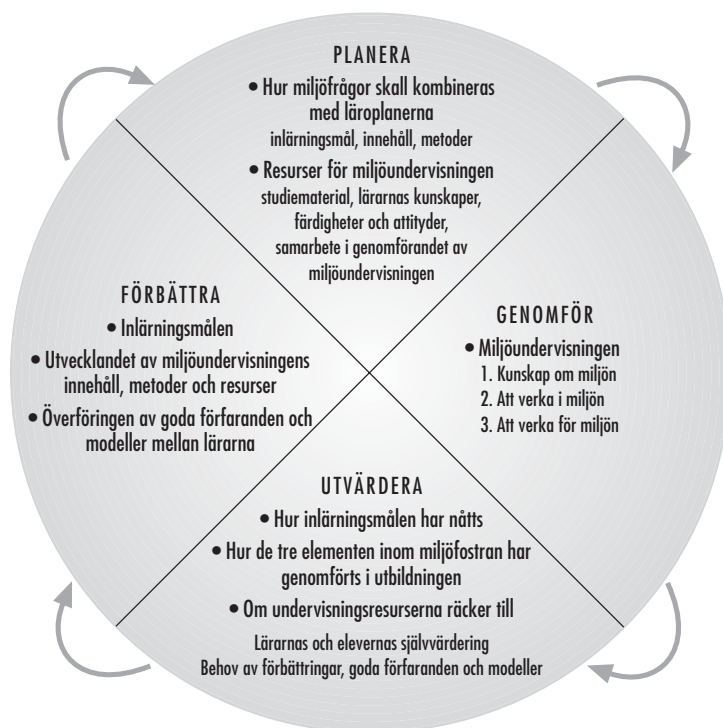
PLANERA

• Hur miljöfrågor skall kombineras med läroplanerna
inlärningsmål, innehåll, metoder

• Resurser för miljöundervisningen
studiematerial, lärarnas kunskaper, färdigheter och attityder, samarbete i genomförandet av miljöundervisningen

FÖRBÄTTRA

• Inlärningsmålen

• Utvecklandet av miljöundervisningens innehåll, metoder och resurser

• Överföringen av goda förfaranden och modeller mellan lärarna

GENOMFÖR

• Miljöundervisningen
1. Kunskap om miljön
2. Att verka i miljön
3. Att verka för miljön

UTVÄRDERA

• Hur inlärningsmålen har nåtts

• Hur de tre elementen inom miljöfostran har genomförts i utbildningen

• Om undervisningsresurserna räcker till

Lärarnas och elevernas självvärdering
Behov av förbättringar, goda förfaranden och modeller